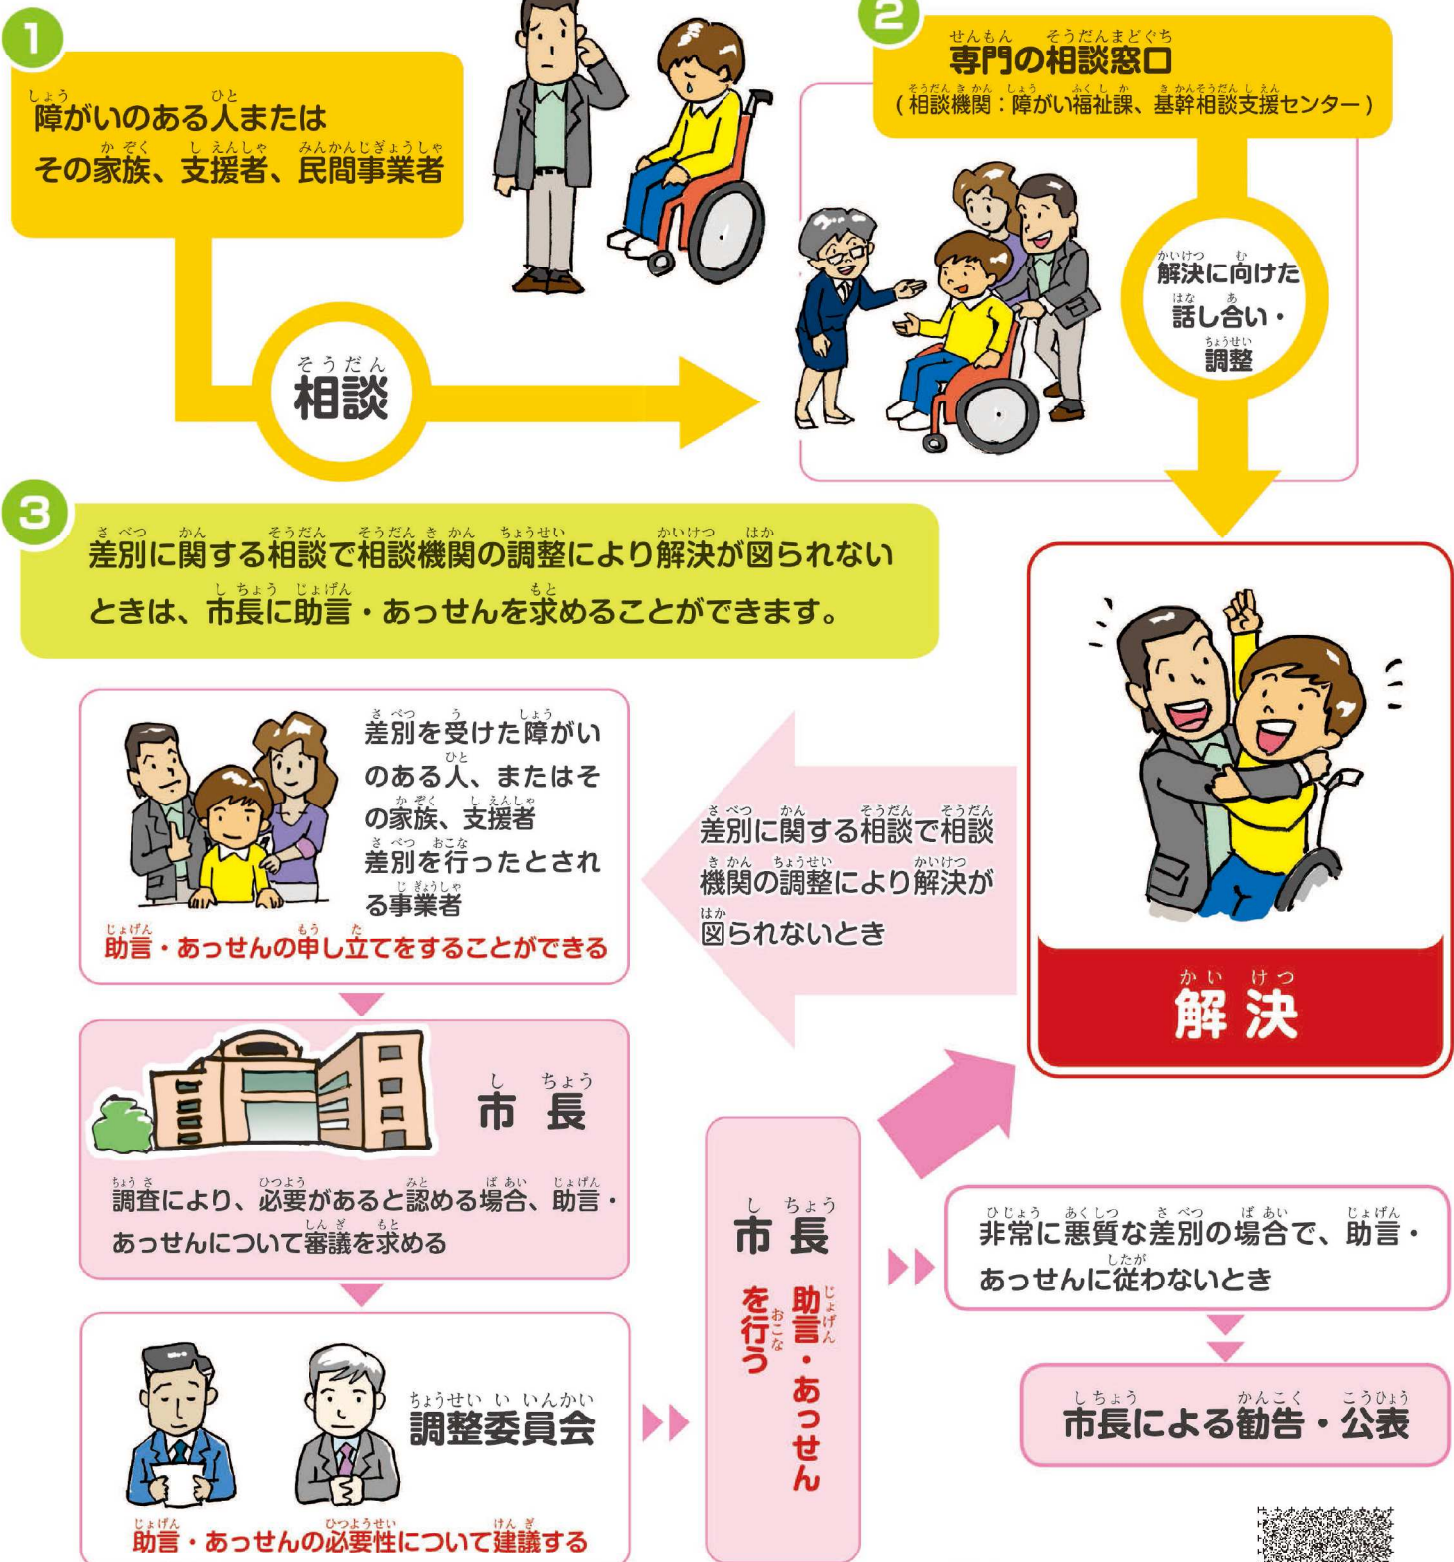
1

障がいのある人または
その家族、支援者、民間事業者

相談

2

専門の相談窓口
（相談機関：障がい福祉課、基幹相談支援センター）

解決に向けた
話し合い・
調整

3

差別に関する相談で相談機関の調整により解決が図られないときは、市長に助言・あっせんを求めることができます。

解決

差別を受けた障がいのある人、またはその家族、支援者
差別を行ったとされる事業者

助言・あっせんの申し立てをすることができる

差別に関する相談で相談機関の調整により解決が図られないとき

市長

調査により、必要があると認める場合、助言・あっせんについて審議を求める

調整委員会

助言・あっせんの必要性について建議する

市長
助言・あっせんを行う

非常に悪質な差別の場合で、助言・あっせんに従わないとき

市長による勧告・公表